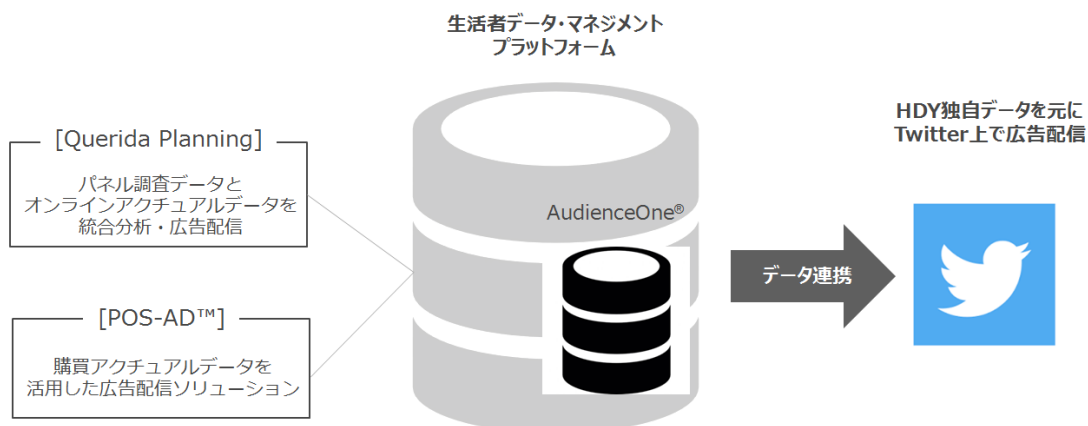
生活者データ・マネジメント
プラットフォーム

[Querida Planning]

パネル調査データと
オンラインアクチュアルデータを
統合分析・広告配信

[POS-AD™]

購買アクチュアルデータを
活用した広告配信ソリューション

AudienceOne®

データ連携

HDY独自データを元に
Twitter上で広告配信